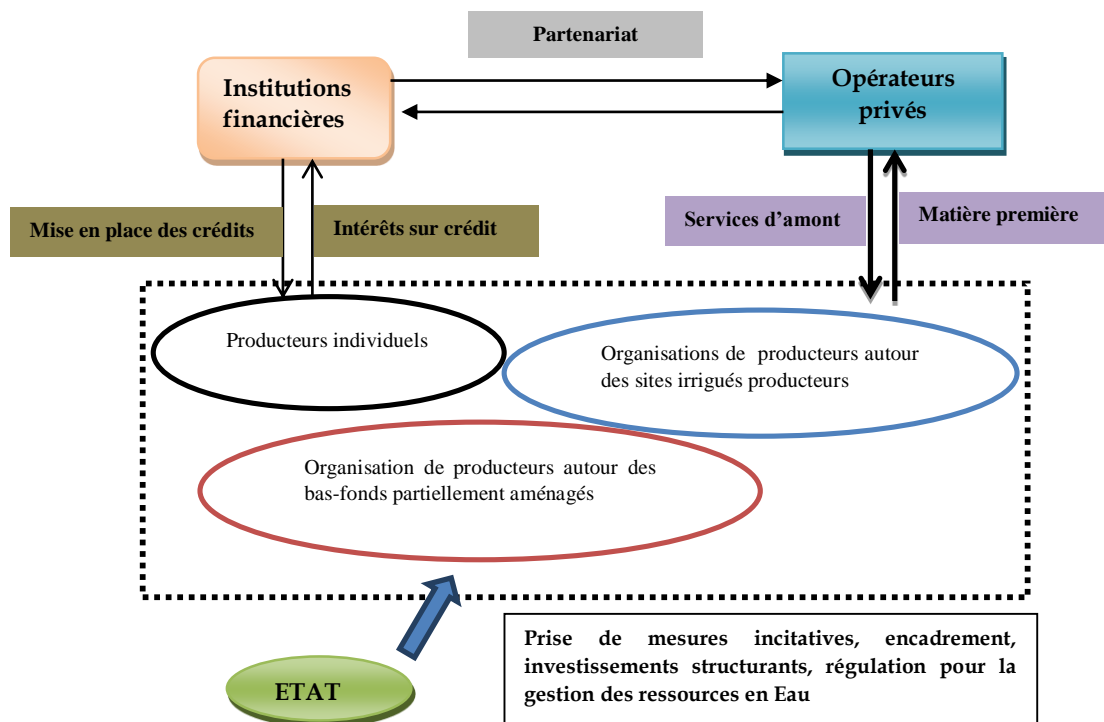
Partenariat

Institutions financières

Opérateurs privés

Mise en place des crédits

Intérêts sur crédit

Services d'amont

Matière première

Producteurs individuels

Organisations de producteurs autour des sites irrigués producteurs

Organisation de producteurs autour des bas-fonds partiellement aménagés

ETAT

Prise de mesures incitatives, encadrement, investissements structurants, régulation pour la gestion des ressources en Eau